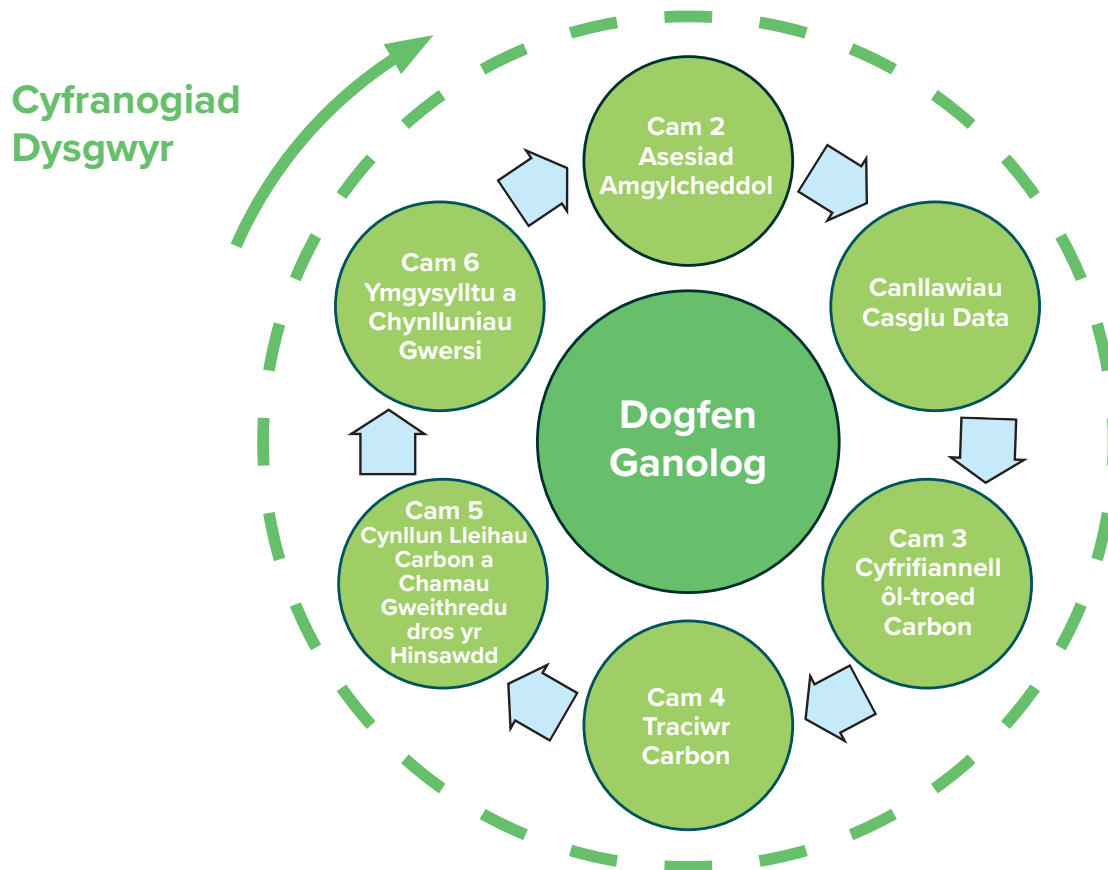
Cyfranogiad Dysgwyr

Cam 2
Asesiad
Amgylcheddol

Canllawiau
Casglu Data

Cam 3
Cyfrifiannell
ôl-troed
Carbon

Cam 4
Traciwr
Carbon

Cam 5
Cynllun Lleihau
Carbon a
Chamau
Gweithredu
dros yr
Hinsawdd

Cam 6
Ymgysylltu a
Chynlluniau
Gwersi

Dogfen
Ganolog